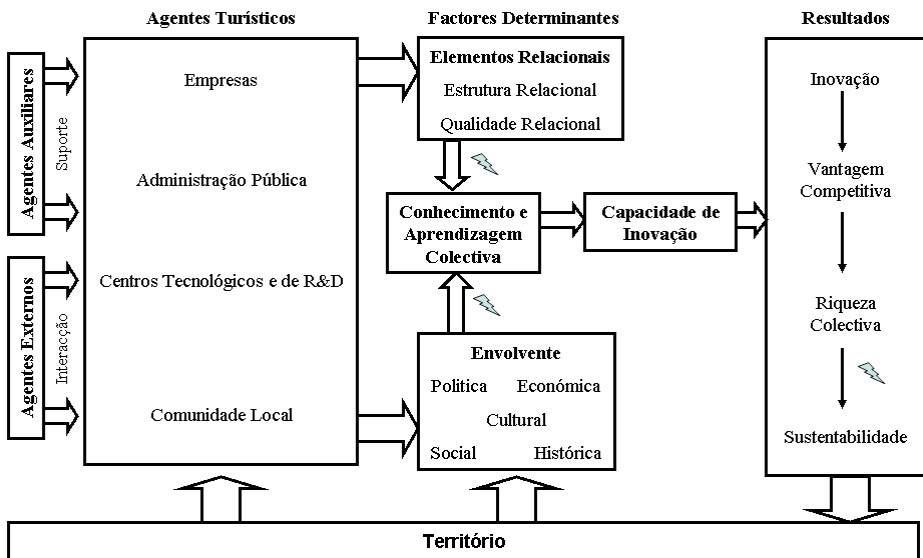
Agentes Turísticos

Factores Determinantes

Resultados

Agentes Auxiliares

Suporte

Agentes Externos

Interacção

Empresas

Administração Pública

Centros Tecnológicos e de R&D

Comunidade Local

Elementos Relacionais

Estrutura Relacional

Qualidade Relacional

Conhecimento e Aprendizagem Colectiva

Capacidade de Inovação

Envolvente

Politica

Económica

Cultural

Social

Histórica

Inovação

Vantagem Competitiva

Riqueza Colectiva

Sustentabilidade

Território